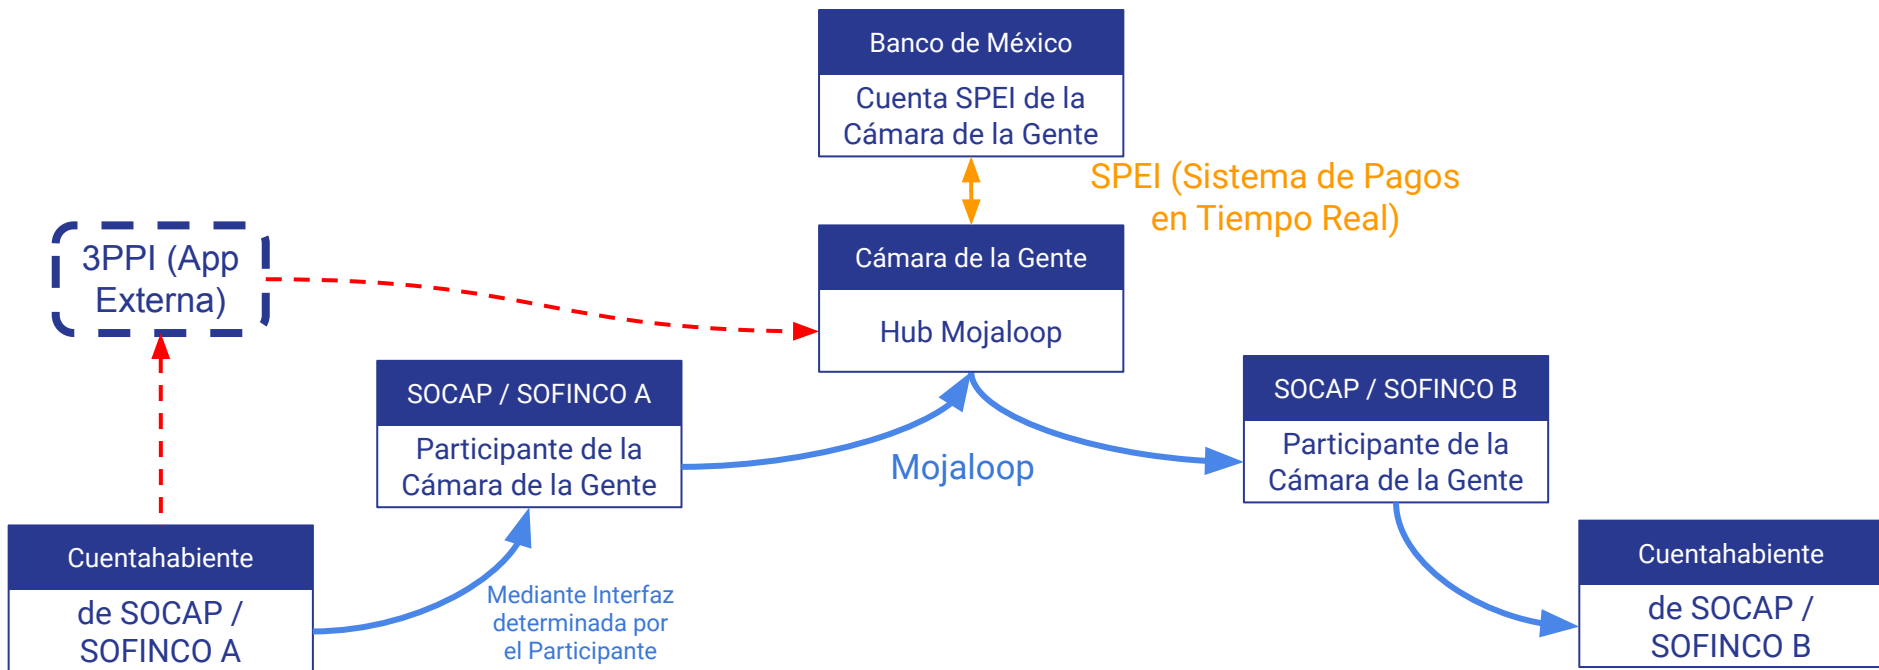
Banco de México

Cuenta SPEI de la Cámara de la Gente

SPEI (Sistema de Pagos en Tiempo Real)

3PPI (App Externa)

Cámara de la Gente

Hub Mojaloop

SOCAP / SOFINCO A

Participante de la Cámara de la Gente

Mojaloop

SOCAP / SOFINCO B

Participante de la Cámara de la Gente

Cuentahabiente

de SOCAP / SOFINCO A

Mediante Interfaz determinada por el Participante

Cuentahabiente

de SOCAP / SOFINCO B